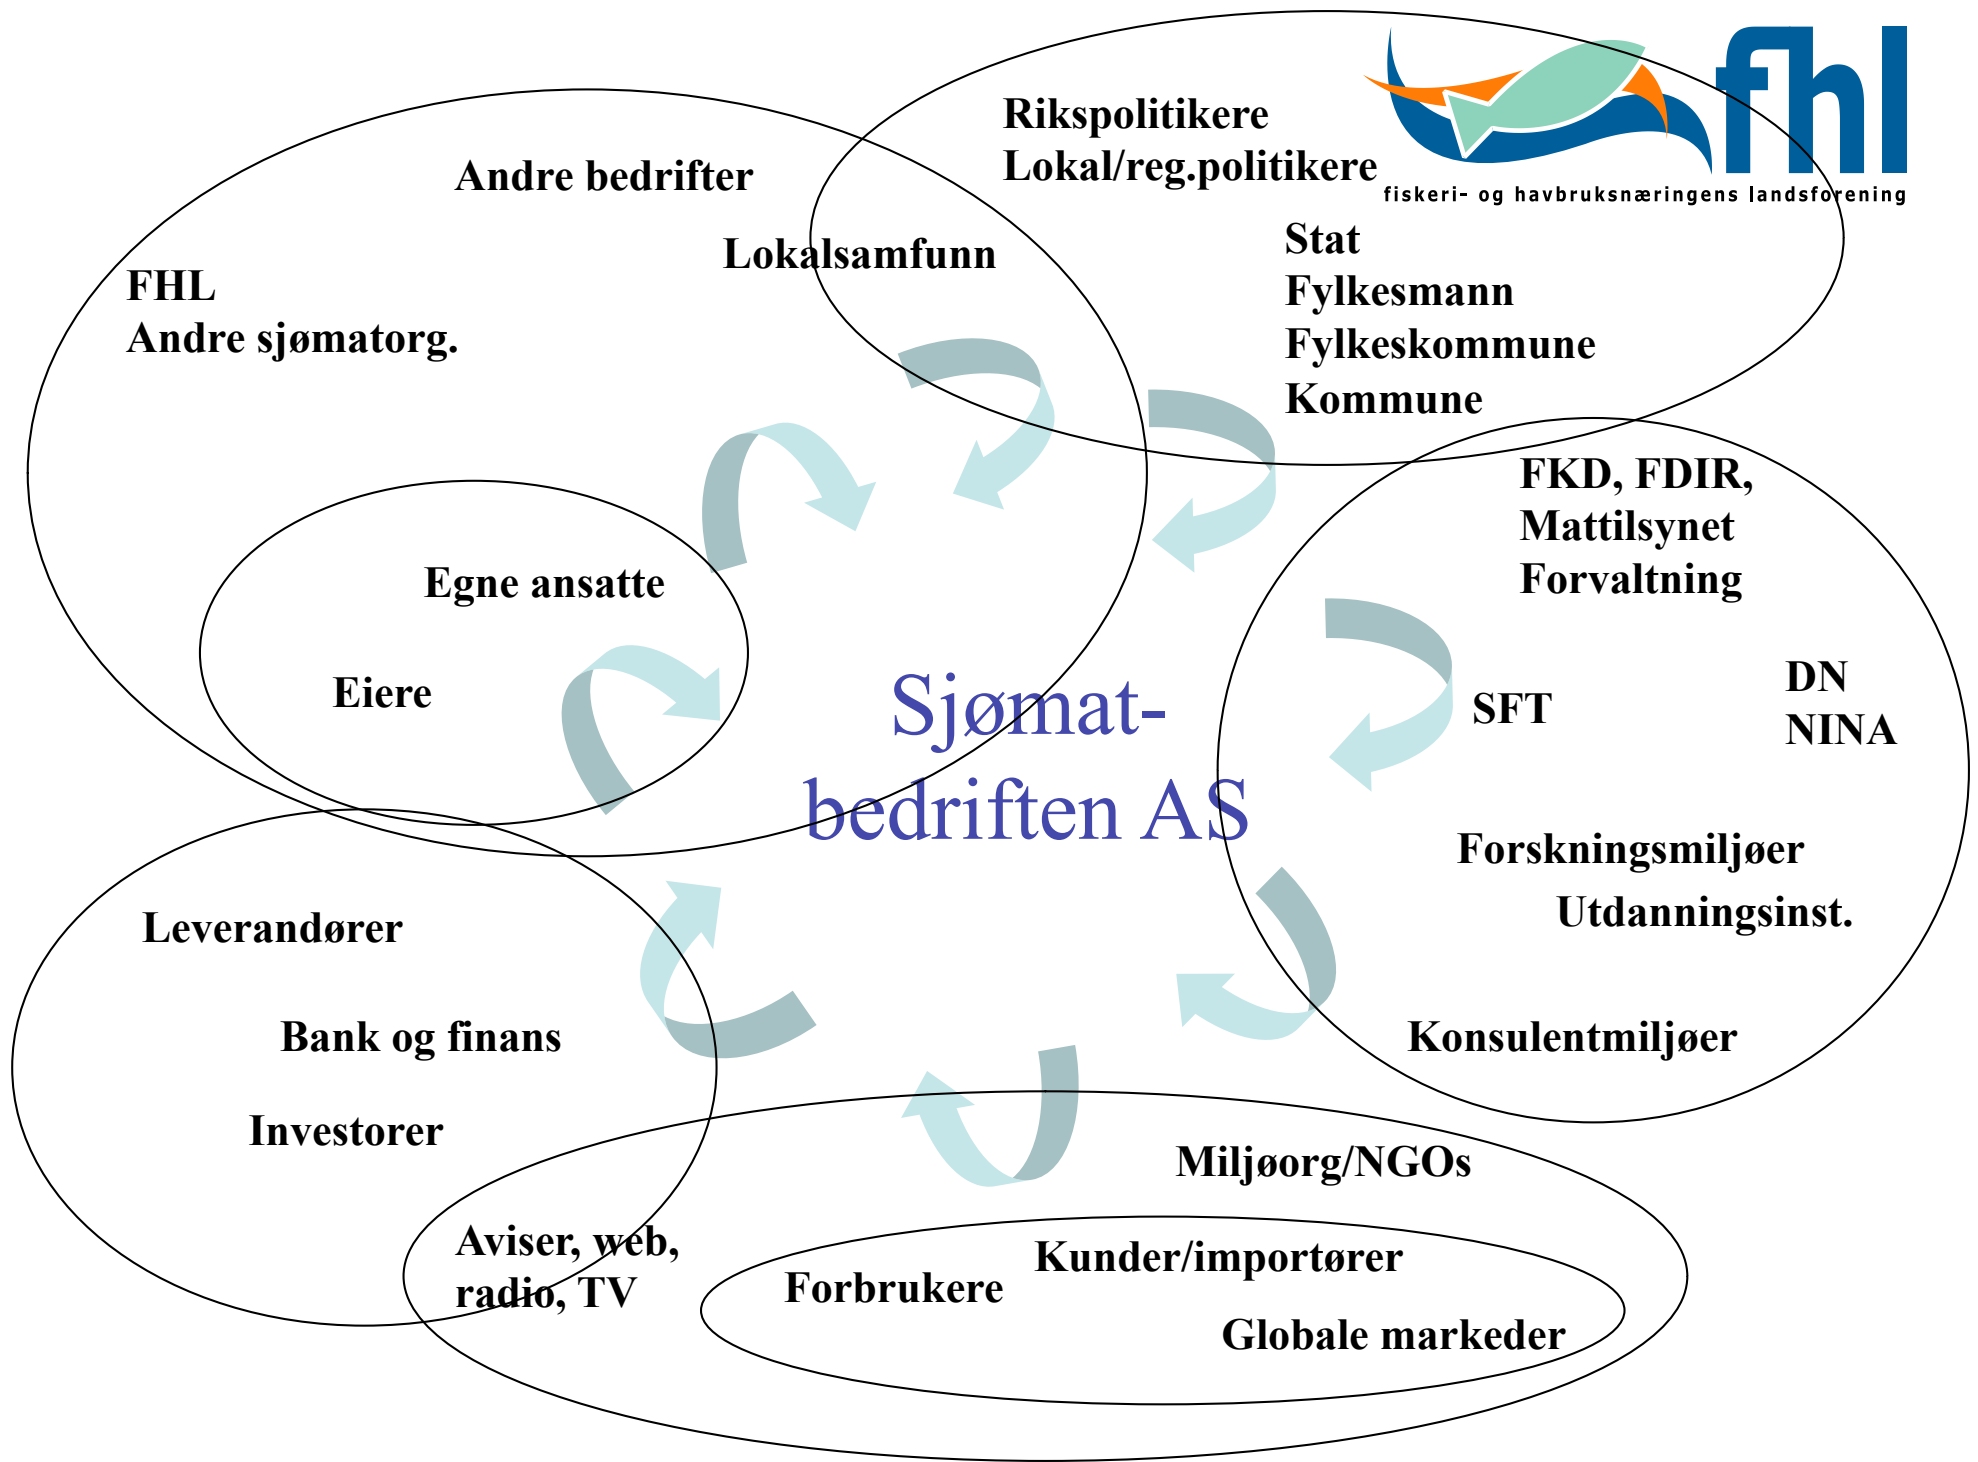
fhl
fiskeri- og havbruksnæringens landsforening

Rikspolitikere
Lokal/reg.politikere

Andre bedrifter

Lokalsamfunn

FHL
Andre sjømatorg.

Stat
Fylkesmann
Fylkeskommune
Kommune

FKD, FDIR,
Mattilsynet
Forvaltning

Egne ansatte

Eiere

Sjømat-
bedriften AS

SFT

DN
NINA

Forskningsmiljøer
Utdanningsinst.

Leverandører

Bank og finans

Investorer

Konsulentmiljøer

Miljøorg/NGOs

Aviser, web,
radio, TV

Forbrukere

Kunder/importører

Globale markeder